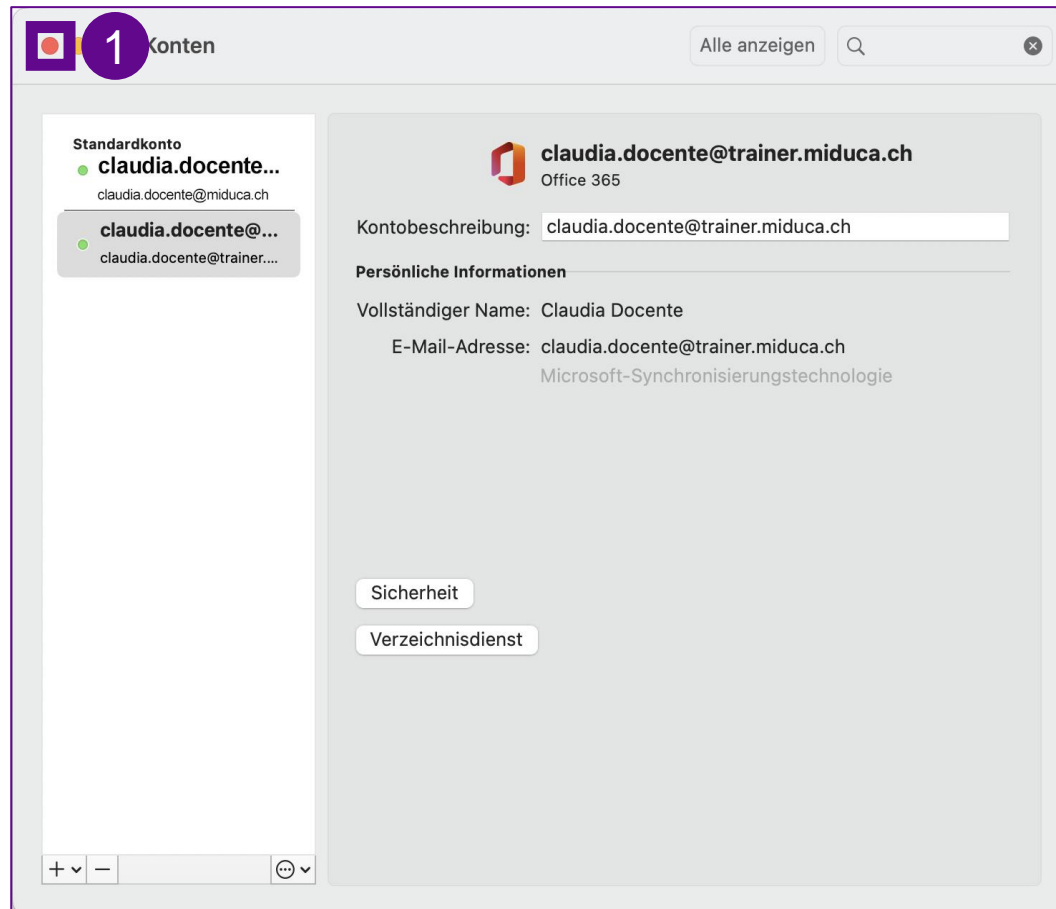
1 Konten

Alle anzeigen

Standardkonto
claudia.docente...
claudia.docente@miduca.ch

claudia.docente@...
claudia.docente@trainer....

claudia.docente@trainer.miduca.ch
Office 365

Kontobeschreibung: claudia.docente@trainer.miduca.ch

Persönliche Informationen

Vollständiger Name: Claudia Docente

E-Mail-Adresse: claudia.docente@trainer.miduca.ch
Microsoft-Synchronisierungstechnologie

Sicherheit

Verzeichnisdienst

+ –